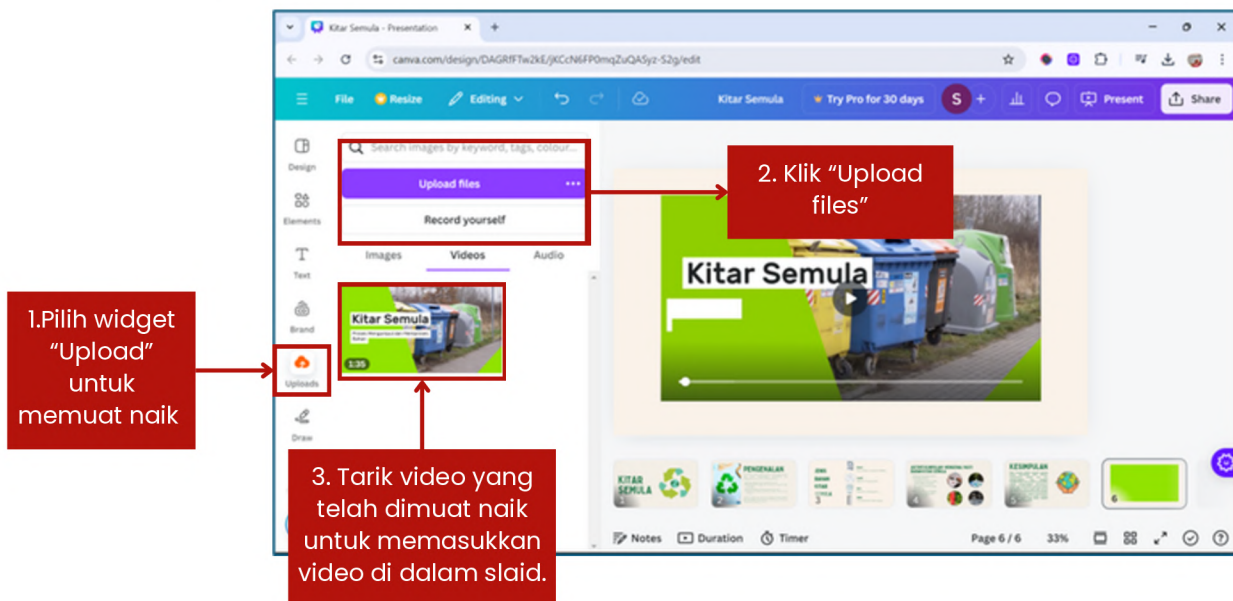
Kitar Semula - Presentation

canva.com/design/DAGRfFTw2kE/jKCcN6FP0mqZuQASyz-S2g/edit

File Resize Editing Kitar Semula Try Pro for 30 days S Present Share

Design

Elements

Text

Brand

Uploads

Draw

Search images by keyword, tags, colour...

Upload files

Record yourself

Images Videos Audio

Kitar Semula

1:35

Kitar Semula

2. Klik "Upload files"

1.Pilih widget "Upload" untuk memuat naik

3. Tarik video yang telah dimuat naik untuk memasukkan video di dalam slaid.

KITAR SEMULA

PENGENALAN

KESIMPULAN

Notes Duration Timer Page 6 / 6 33%